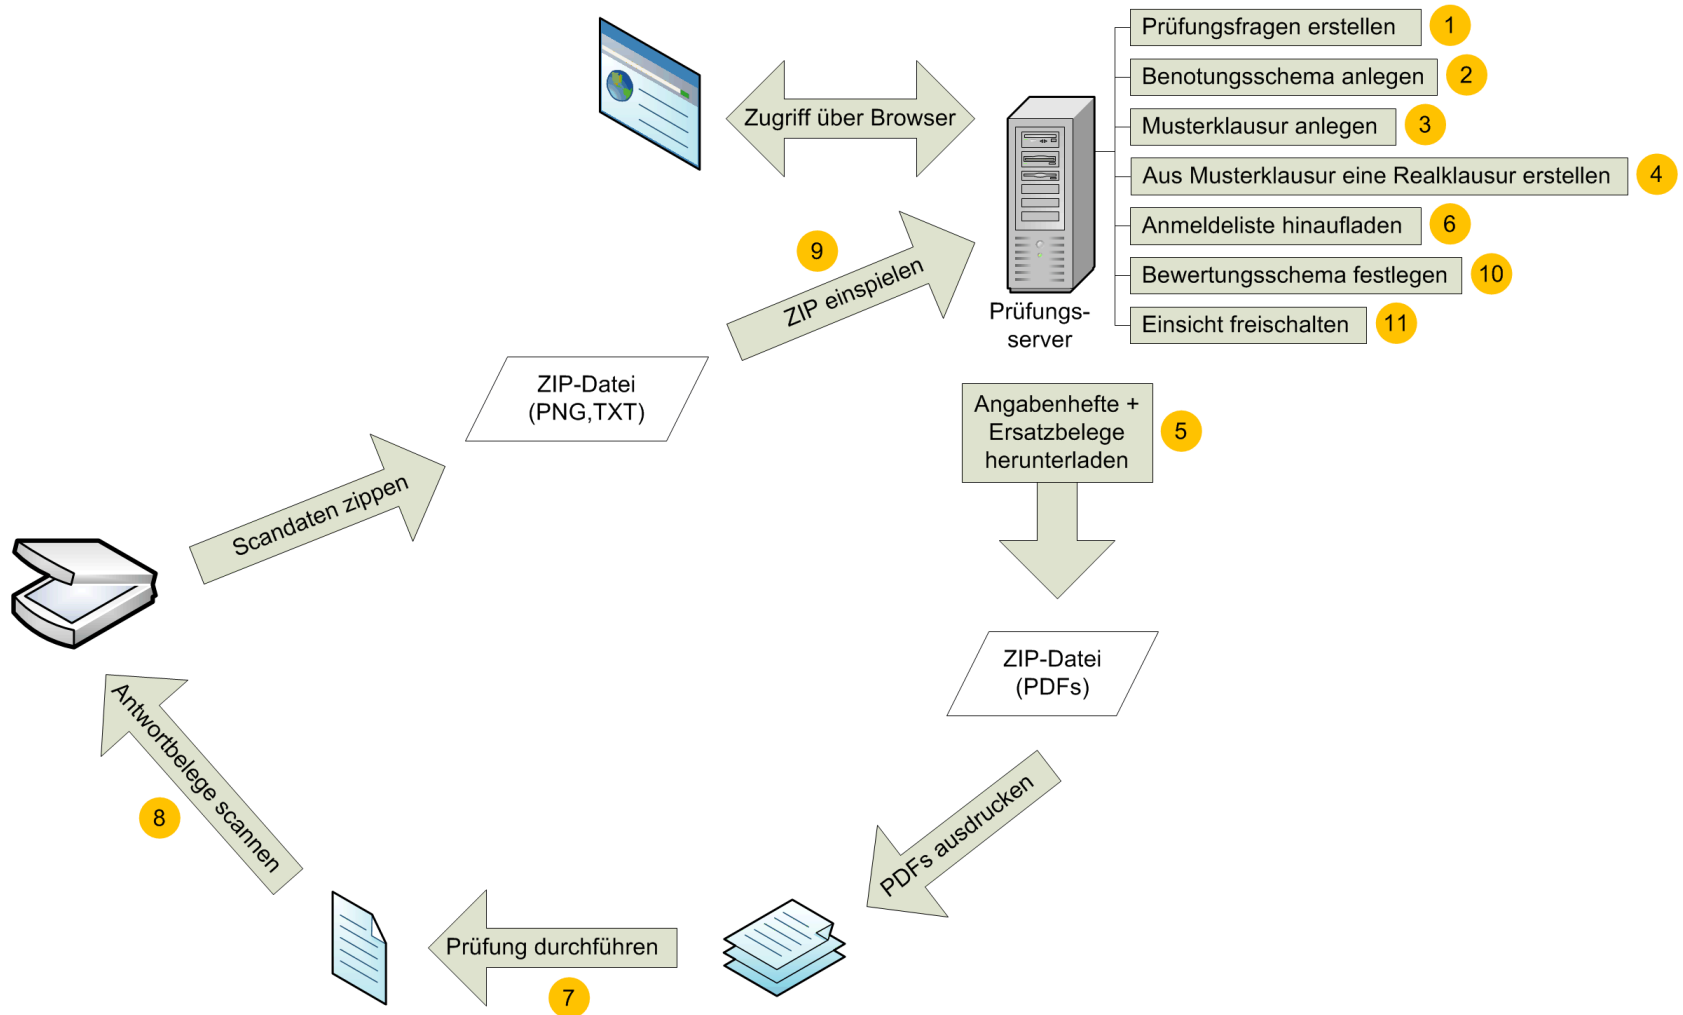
Prüfungsfragen erstellen 1
Benotungsschema anlegen 2
Musterklausur anlegen 3
Aus Musterklausur eine Realklausur erstellen 4
Anmeldeliste hinaufladen 6
Bewertungsschema festlegen 10
Einsicht freischalten 11

Zugriff über Browser

Prüfungs-server

9
ZIP einspielen

ZIP-Datei (PNG,TXT)

Angabenhefte + Ersatzbelege herunterladen 5

Scandaten zippen

ZIP-Datei (PDFs)

Antwortbelege scannen
8

PDFs ausdrucken

Prüfung durchführen
7